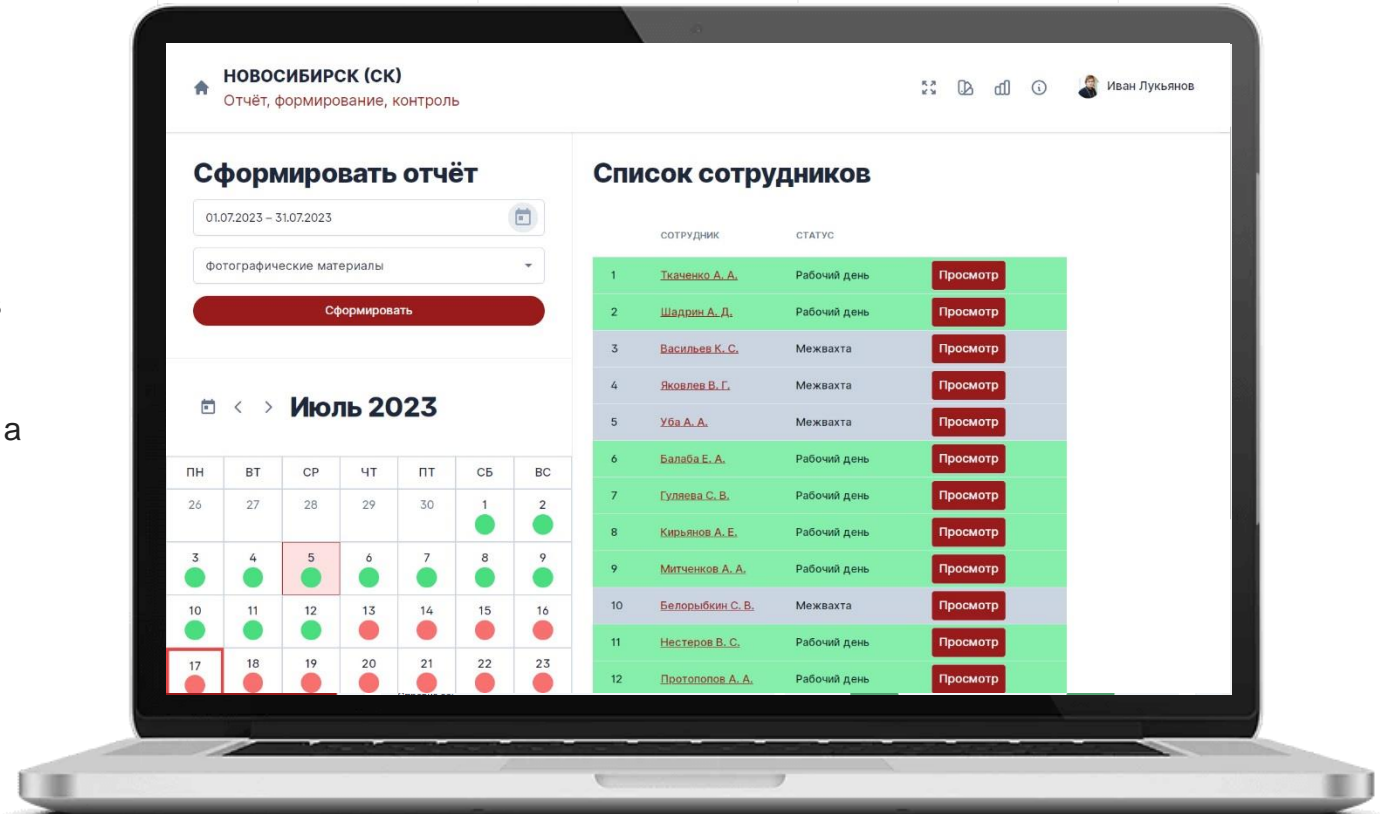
НОВОСИБИРСК (СК)
Отчёт, формирование, контроль

Иван Лукьянов

Сформировать отчёт

01.07.2023 – 31.07.2023

Фотографические материалы

Сформировать

Июль 2023

| ПН | ВТ | СР | ЧТ | ПТ | СБ | ВС |
|---|---|---|---|---|---|---|
| 26 | 27 | 28 | 29 | 30 | 1 | 2 |
| 3 | 4 | 5 | 6 | 7 | 8 | 9 |
| 10 | 11 | 12 | 13 | 14 | 15 | 16 |
| 17 | 18 | 19 | 20 | 21 | 22 | 23 |

Список сотрудников

| | СОТРУДНИК | СТАТУС | |
|---|---|---|---|
| 1 | Ткаченко А. А. | Рабочий день | Просмотр |
| 2 | Шадрин А. Д. | Рабочий день | Просмотр |
| 3 | Васильев К. С. | Межвахта | Просмотр |
| 4 | Яковлев В. Г. | Межвахта | Просмотр |
| 5 | Уба А. А. | Межвахта | Просмотр |
| 6 | Балаба Е. А. | Рабочий день | Просмотр |
| 7 | Гуляева С. В. | Рабочий день | Просмотр |
| 8 | Кирьянов А. Е. | Рабочий день | Просмотр |
| 9 | Митченков А. А. | Рабочий день | Просмотр |
| 10 | Белорыбкин С. В. | Межвахта | Просмотр |
| 11 | Нестеров В. С. | Рабочий день | Просмотр |
| 12 | Протопопов А. А. | Рабочий день | Просмотр |

а